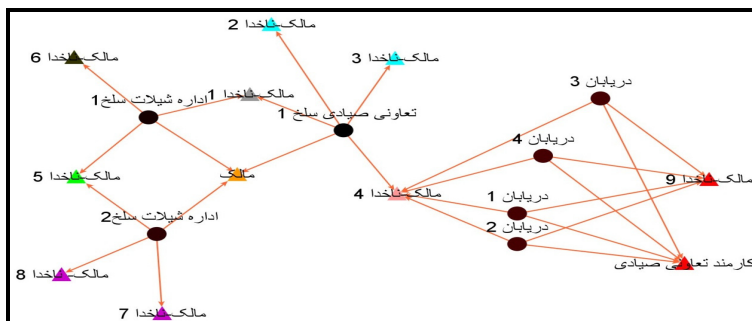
مالک-ناخدا 2
مالک-ناخدا 6
مالک-ناخدا 3
مالک-ناخدا 1
اداره شیلات سلخ1
تعاونی صیادی سلخ 1
دریابان 3
دریابان 4
مالک-ناخدا 5
مالک
مالک-ناخدا 4
مالک-ناخدا 9
دریابان 1
اداره شیلات سلخ2
دریابان 2
مالک-ناخدا 8
کارمند تعاونی صیادی
مالک-ناخدا 7